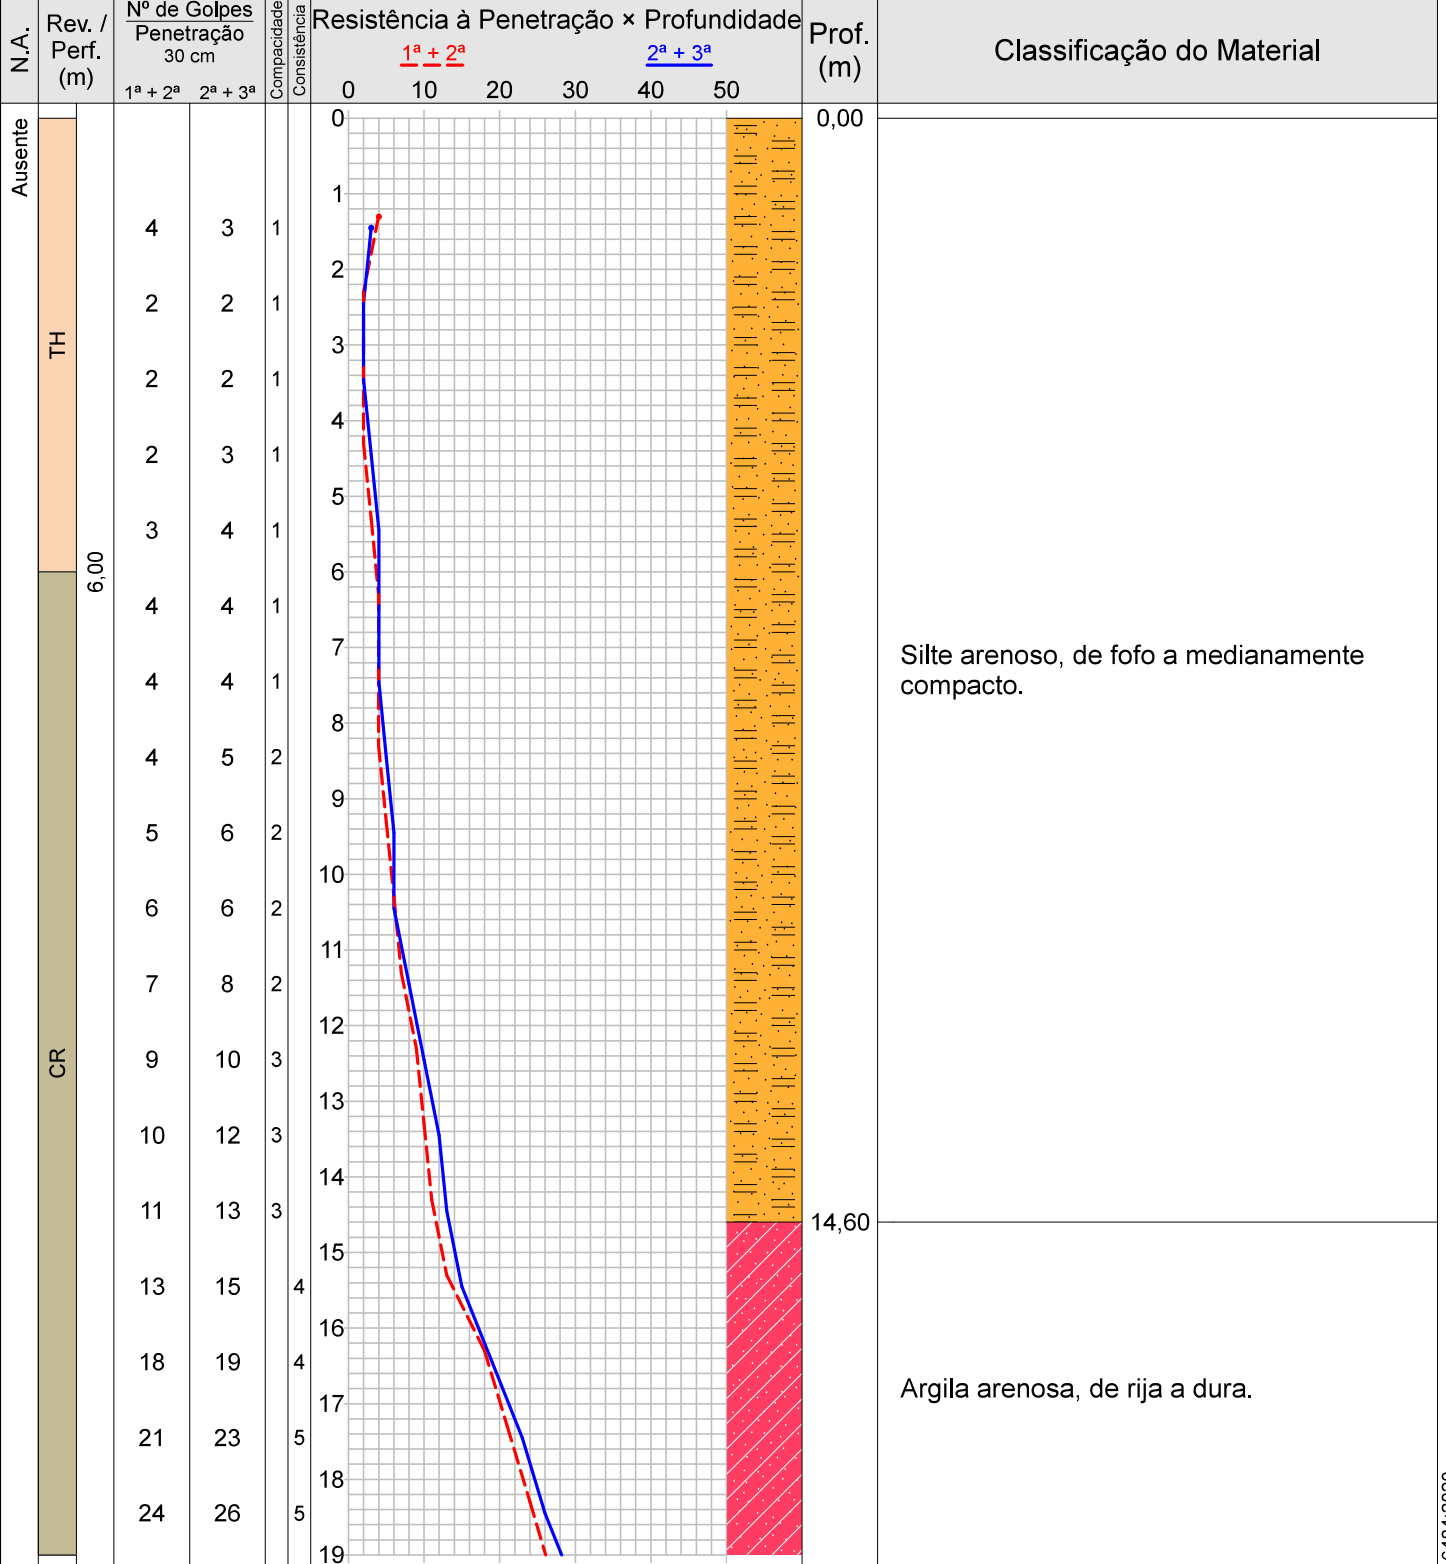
| N.A. | Rev. / Perf. (m) | Nº de Golpes Penetração 30 cm 1ª + 2ª | 2ª + 3ª | Compacidade | Consistência | Resistência à Penetração × Profundidade 1ª + 2ª 2ª + 3ª 0 10 20 30 40 50 | Prof. (m) | Classificação do Material |
|---|---|---|---|---|---|---|---|---|
| Ausente | TH | | | | | 0 | 0,00 | |
| | | | | | | 1 | | |
| | | 4 | 3 | 1 | | 2 | | |
| | | 2 | 2 | 1 | | 3 | | |
| | | 2 | 2 | 1 | | 4 | | |
| | | 2 | 3 | 1 | | 5 | | |
| | | 3 | 4 | 1 | | 6 | | |
| | 6,00 | 4 | 4 | 1 | | 7 | | |
| | CR | 4 | 4 | 1 | | 8 | | Silte arenoso, de fofo a medianamente compacto. |
| | | 4 | 5 | 2 | | 9 | | |
| | | 5 | 6 | 2 | | 10 | | |
| | | 6 | 6 | 2 | | 11 | | |
| | | 7 | 8 | 2 | | 12 | | |
| | | 9 | 10 | 3 | | 13 | | |
| | | 10 | 12 | 3 | | 14 | | |
| | | 11 | 13 | 3 | | 15 | 14,60 | |
| | | 13 | 15 | | 4 | 16 | | |
| | | 18 | 19 | | 4 | 17 | | Argila arenosa, de rija a dura. |
| | | 21 | 23 | | 5 | 18 | | |
| | | 24 | 26 | | 5 | 19 | | |